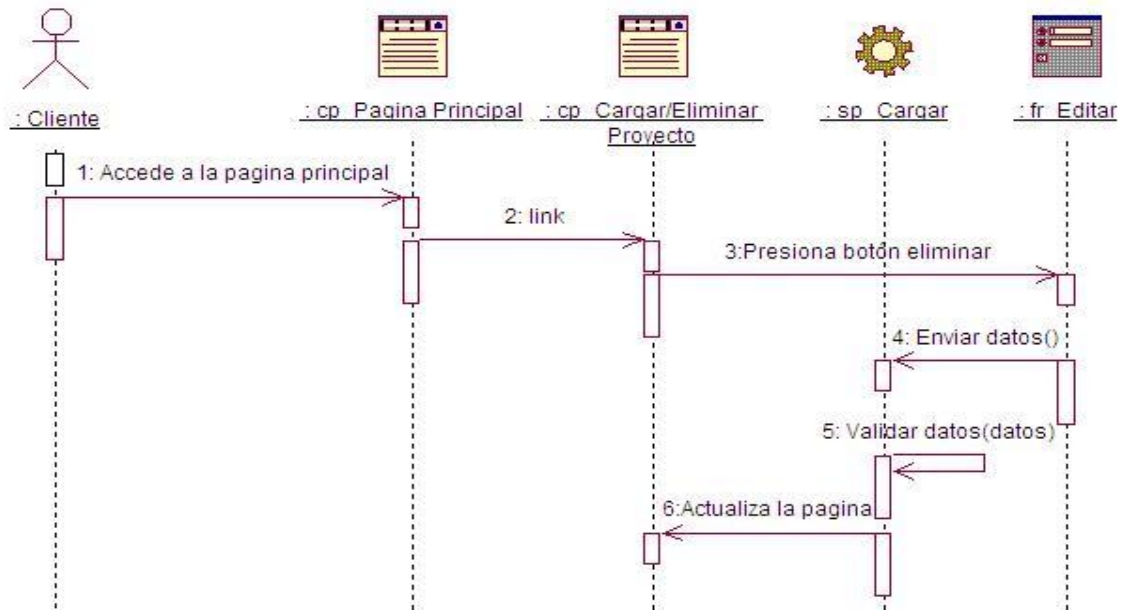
: Cliente

: cp_Pagina Principal

: cp_Cargar/Eliminar Proyecto

: sp_Cargar

: fr_Editar

1: Accede a la pagina principal

2: link

3:Presiona boton eliminar

4: Enviar datos()

5: Validar datos(datos)

6:Actualiza la pagina